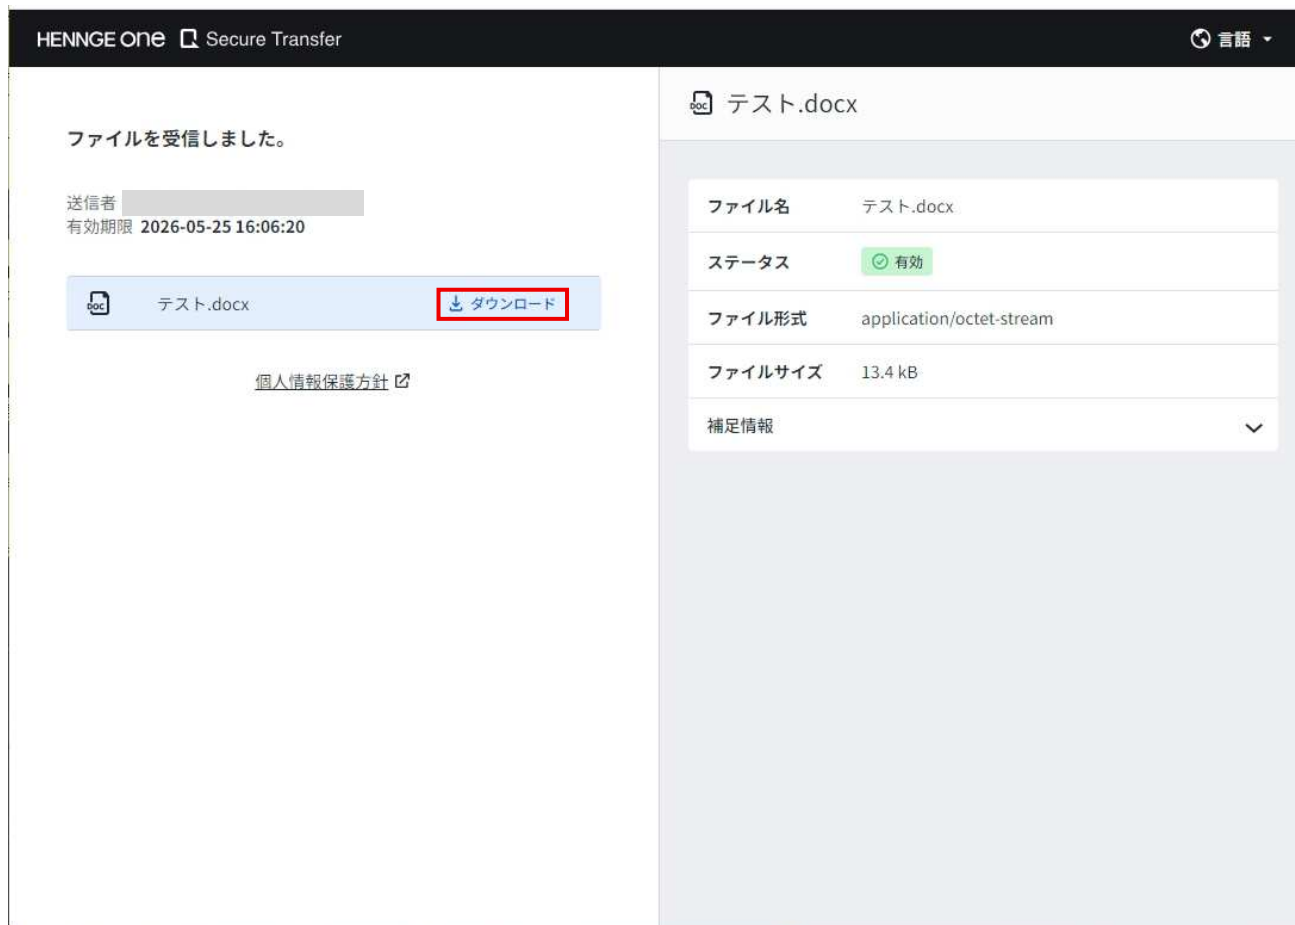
HENNGE One Secure Transfer

言語

ファイルを受信しました。

送信者
有効期限 2026-05-25 16:06:20

テスト.docx ダウンロード

個人情報保護方針

テスト.docx

| ファイル名 | テスト.docx |
|---|---|
| ステータス | 有効 |
| ファイル形式 | application/octet-stream |
| ファイルサイズ | 13.4 kB |
| 補足情報 | |